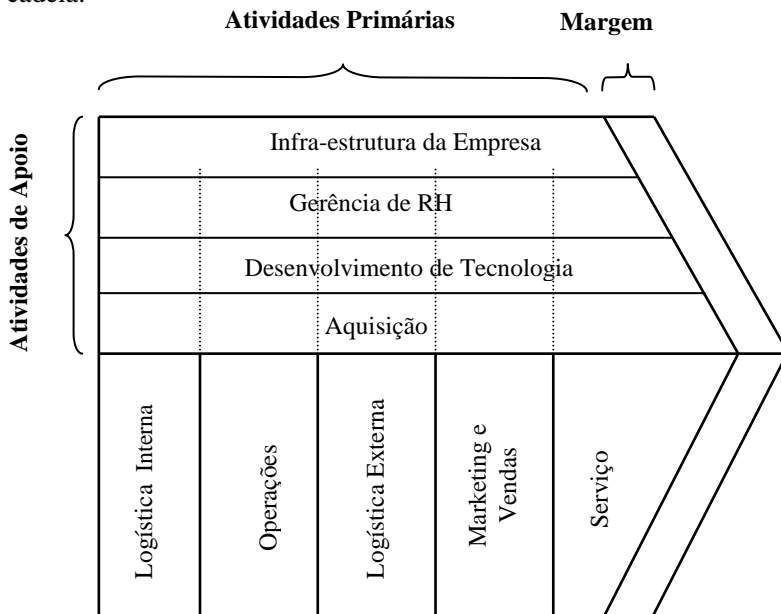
cadeia.

Atividades Primárias

Margem

Atividades de Apoio

Infra-estrutura da Empresa

Gerência de RH

Desenvolvimento de Tecnologia

Aquisição

Logística Interna

Operações

Logística Externa

Marketing e Vendas

Serviço